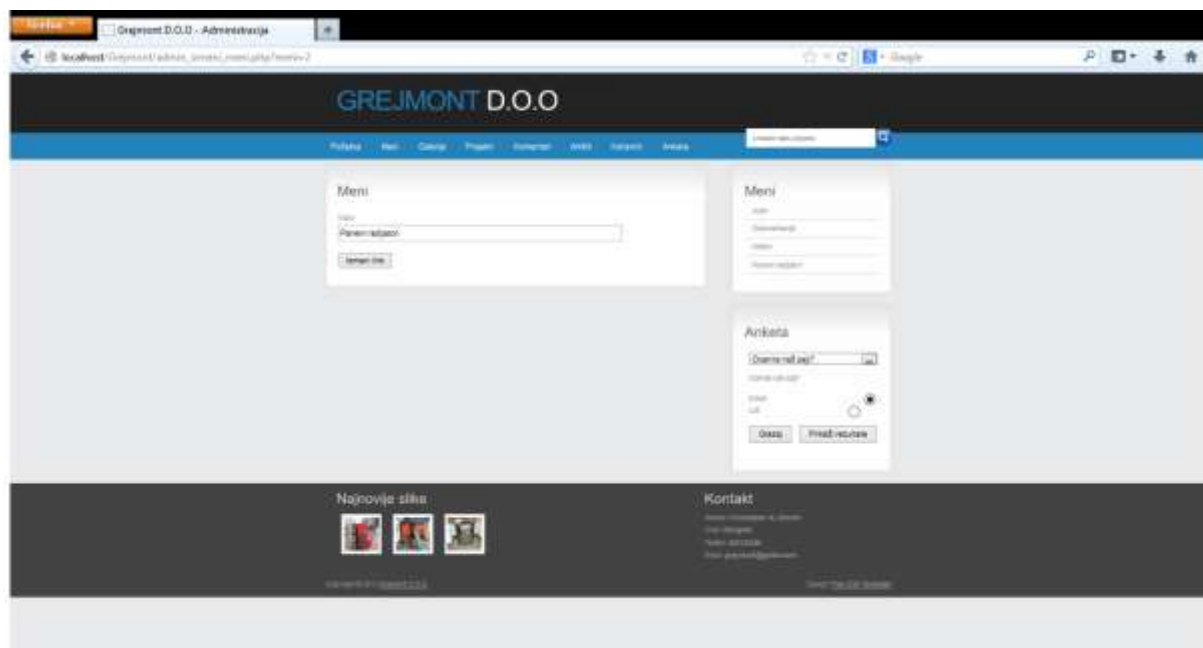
Firefox
Grejmont D.O.O - Administracija
+
localhost/Grejmont/admin_izmeni_meni.php?meni=2
Google

GREJMONT D.O.O

Početna Meni Galerija Projekti Komentari Artikli Kontakt Anketa

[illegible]

Meni
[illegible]
Paneni radijatori
Izmeni link

Meni
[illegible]
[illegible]
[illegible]
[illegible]

Anketa
Ocenite naš sajt?
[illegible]
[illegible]
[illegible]
Glasaj Prikaži rezultate

Najnovije slike

Kontakt
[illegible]
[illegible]
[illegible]
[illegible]

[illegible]

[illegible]